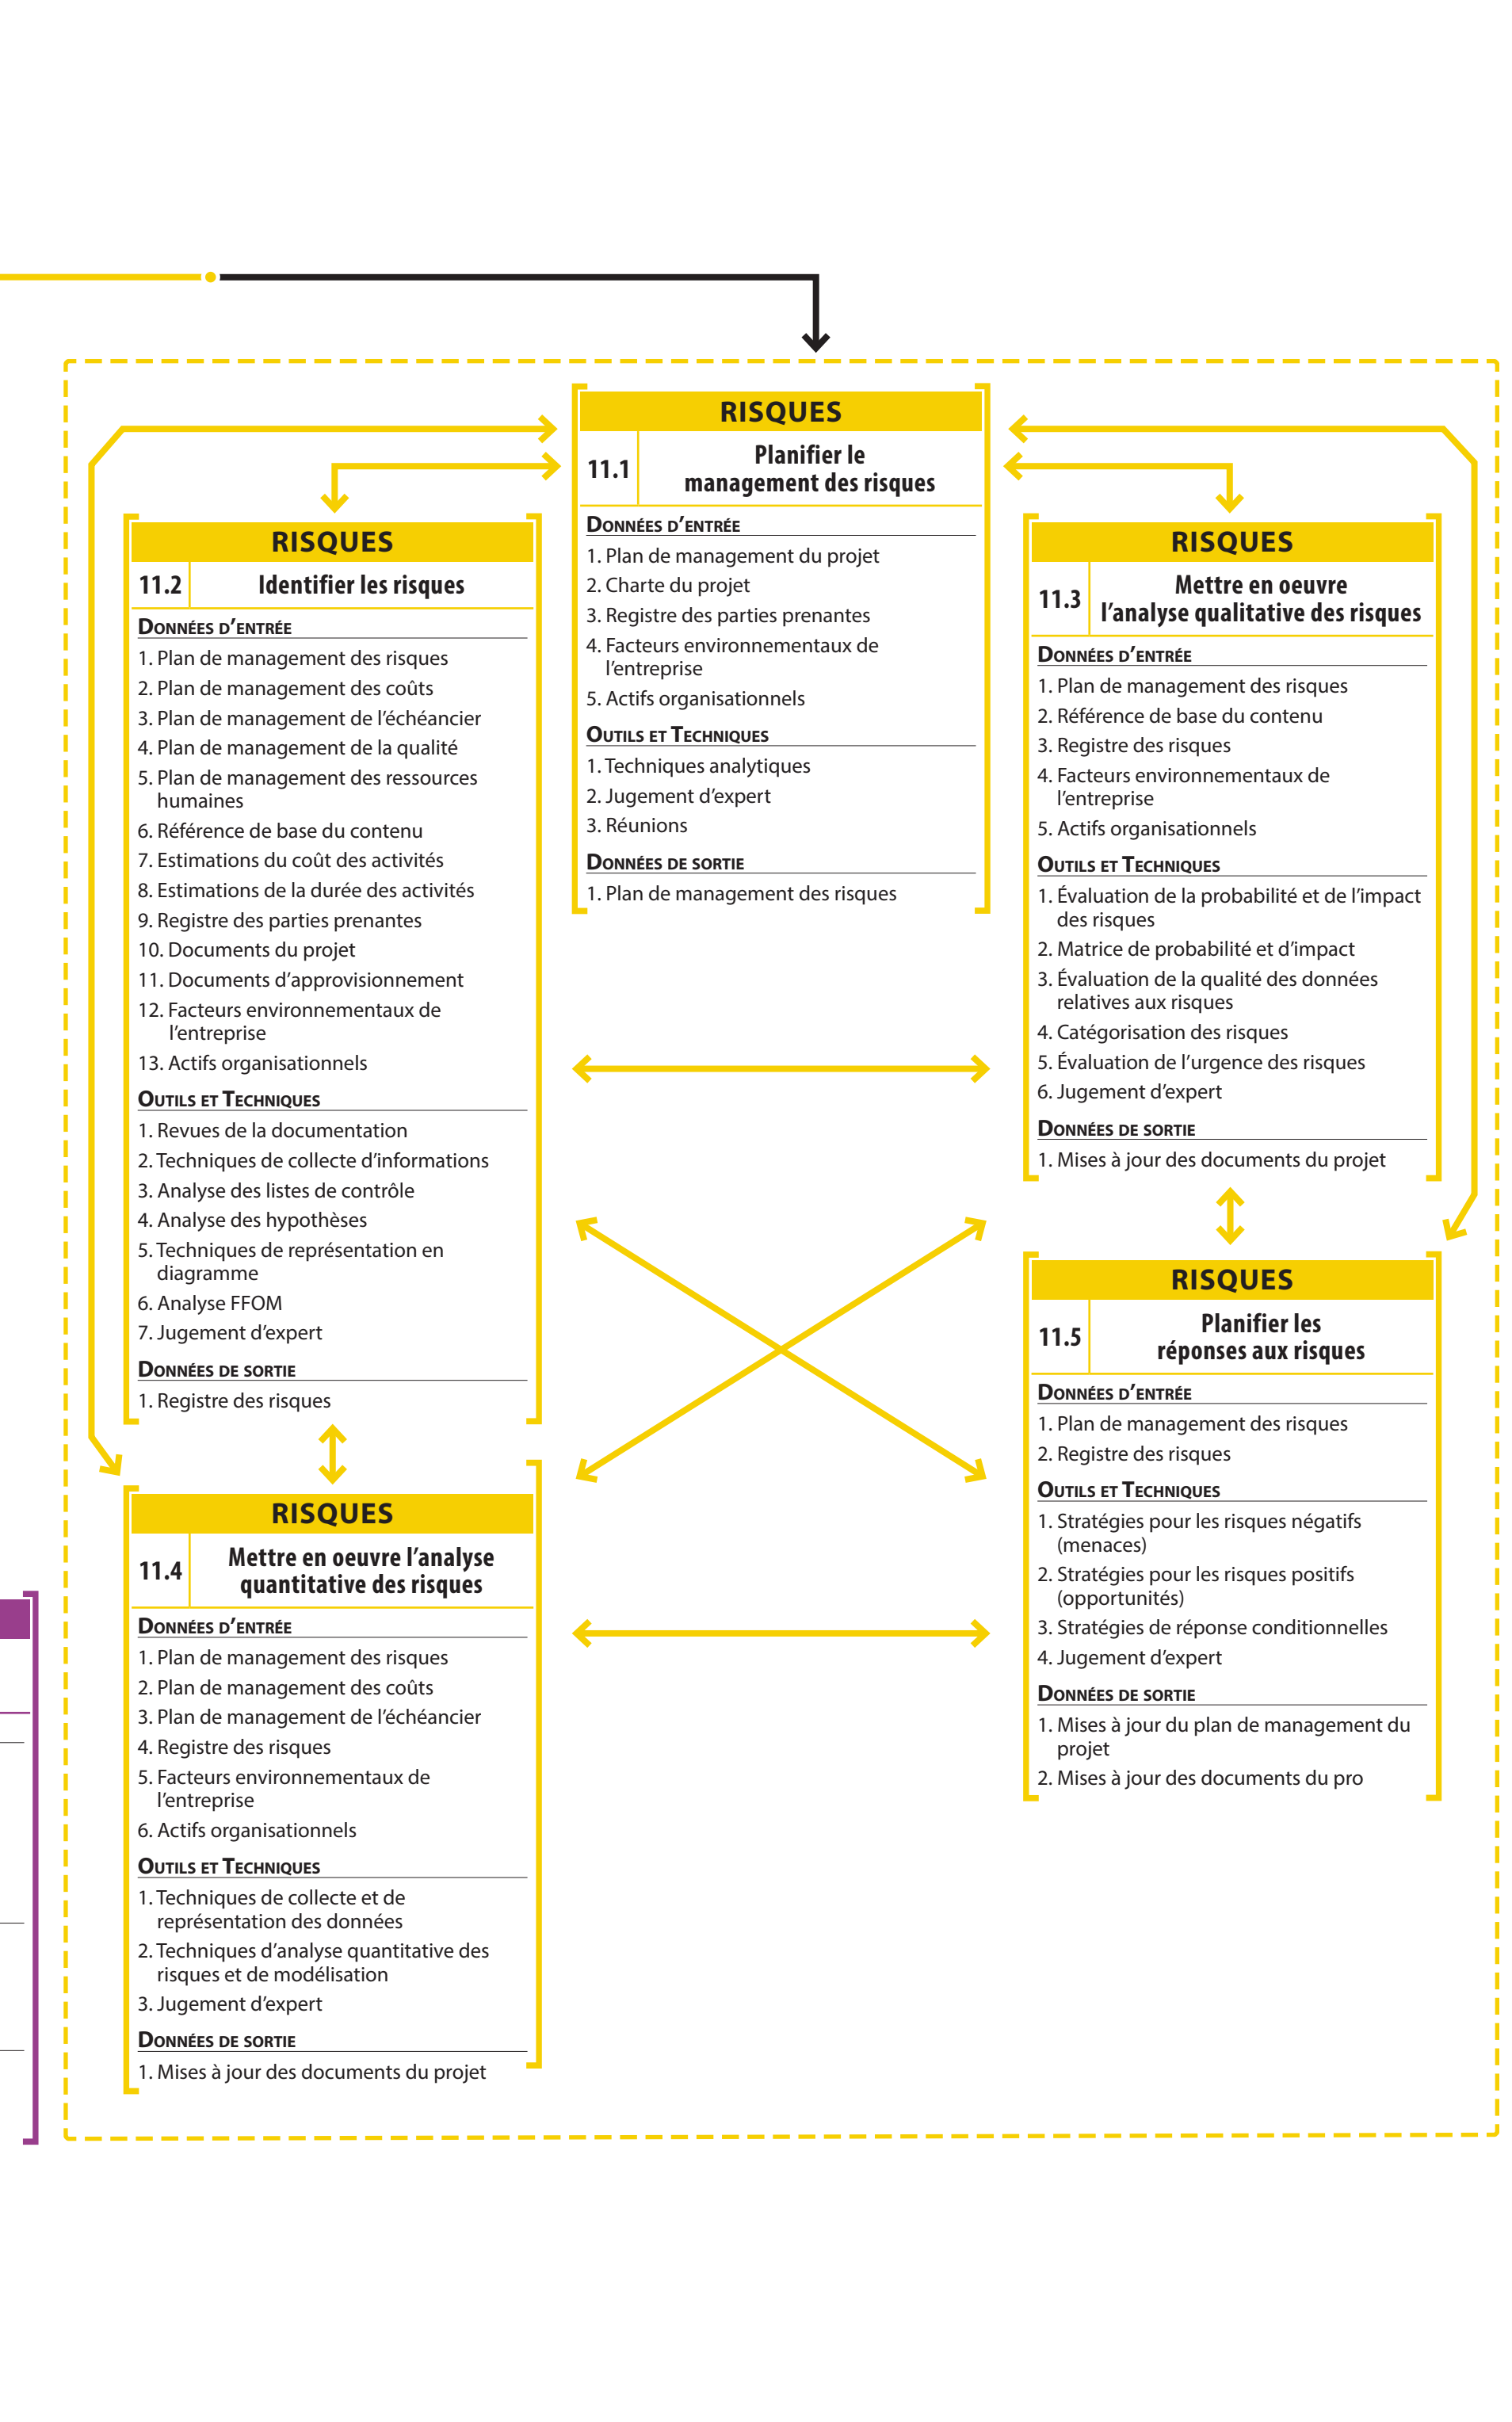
RISQUES
11.1 Planifier le management des risques

Données d'entrée
1. Plan de management du projet
2. Charte du projet
3. Registre des parties prenantes
4. Facteurs environnementaux de l'entreprise
5. Actifs organisationnels

Outils et Techniques
1. Techniques analytiques
2. Jugement d'expert
3. Réunions

Données de sortie
1. Plan de management des risques

RISQUES
11.2 Identifier les risques

Données d'entrée
1. Plan de management des risques
2. Plan de management des coûts
3. Plan de management de l'échéancier
4. Plan de management de la qualité
5. Plan de management des ressources humaines
6. Référence de base du contenu
7. Estimations du coût des activités
8. Estimations de la durée des activités
9. Registre des parties prenantes
10. Documents du projet
11. Documents d'approvisionnement
12. Facteurs environnementaux de l'entreprise
13. Actifs organisationnels

Outils et Techniques
1. Revues de la documentation
2. Techniques de collecte d'informations
3. Analyse des listes de contrôle
4. Analyse des hypothèses
5. Techniques de représentation en diagramme
6. Analyse FFOM
7. Jugement d'expert

Données de sortie
1. Registre des risques

RISQUES
11.3 Mettre en oeuvre l'analyse qualitative des risques

Données d'entrée
1. Plan de management des risques
2. Référence de base du contenu
3. Registre des risques
4. Facteurs environnementaux de l'entreprise
5. Actifs organisationnels

Outils et Techniques
1. Évaluation de la probabilité et de l'impact des risques
2. Matrice de probabilité et d'impact
3. Évaluation de la qualité des données relatives aux risques
4. Catégorisation des risques
5. Évaluation de l'urgence des risques
6. Jugement d'expert

Données de sortie
1. Mises à jour des documents du projet

RISQUES
11.4 Mettre en oeuvre l'analyse quantitative des risques

Données d'entrée
1. Plan de management des risques
2. Plan de management des coûts
3. Plan de management de l'échéancier
4. Registre des risques
5. Facteurs environnementaux de l'entreprise
6. Actifs organisationnels

Outils et Techniques
1. Techniques de collecte et de représentation des données
2. Techniques d'analyse quantitative des risques et de modélisation
3. Jugement d'expert

Données de sortie
1. Mises à jour des documents du projet

RISQUES
11.5 Planifier les réponses aux risques

Données d'entrée
1. Plan de management des risques
2. Registre des risques

Outils et Techniques
1. Stratégies pour les risques négatifs (menaces)
2. Stratégies pour les risques positifs (opportunités)
3. Stratégies de réponse conditionnelles
4. Jugement d'expert

Données de sortie
1. Mises à jour du plan de management du projet
2. Mises à jour des documents du pro